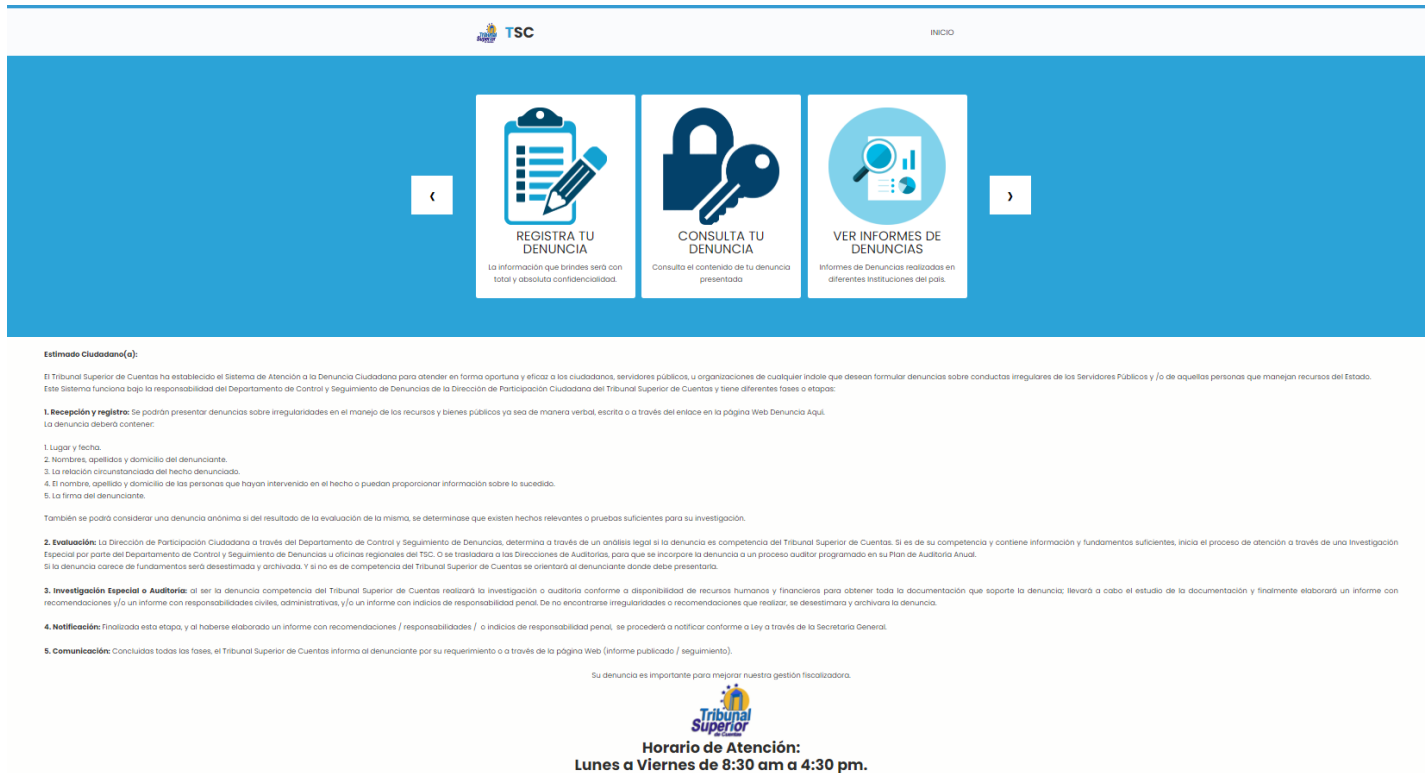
Tribunal Superior TSC

INICIO

‹

REGISTRA TU DENUNCIA

La información que brindes será con total y absoluta confidencialidad.

CONSULTA TU DENUNCIA

Consulta el contenido de tu denuncia presentada

VER INFORMES DE DENUNCIAS

Informes de Denuncias realizadas en diferentes instituciones del país.

›

Estimado Ciudadano(a):

El Tribunal Superior de Cuentas ha establecido el Sistema de Atención a la Denuncia Ciudadana para atender en forma oportuna y eficaz a los ciudadanos, servidores públicos, u organizaciones de cualquier índole que desean formular denuncias sobre conductas irregulares de los Servidores Públicos y /o de aquellas personas que manejan recursos del Estado.
Este Sistema funciona bajo la responsabilidad del Departamento de Control y Seguimiento de Denuncias de la Dirección de Participación Ciudadana del Tribunal Superior de Cuentas y tiene diferentes fases o etapas:

1. Recepción y registro: Se podrán presentar denuncias sobre irregularidades en el manejo de los recursos y bienes públicos ya sea de manera verbal, escrita o a través del enlace en la página Web Denuncia Aquí.
La denuncia deberá contener:

1. Lugar y fecha.
2. Nombres, apellidos y domicilio del denunciante.
3. La relación circunstanciada del hecho denunciado.
4. El nombre, apellido y domicilio de las personas que hayan intervenido en el hecho o puedan proporcionar información sobre lo sucedido.
5. La firma del denunciante.

También se podrá considerar una denuncia anónima si del resultado de la evaluación de la misma, se determinase que existen hechos relevantes o pruebas suficientes para su investigación.

2. Evaluación: La Dirección de Participación Ciudadana a través del Departamento de Control y Seguimiento de Denuncias, determina a través de un análisis legal si la denuncia es competencia del Tribunal Superior de Cuentas. Si es de su competencia y contiene información y fundamentos suficientes, inicia el proceso de atención a través de una Investigación Especial por parte del Departamento de Control y Seguimiento de Denuncias u oficinas regionales del TSC. O se trasladara a las Direcciones de Auditorías, para que se incorpore la denuncia a un proceso auditor programado en su Plan de Auditoría Anual.
Si la denuncia carece de fundamentos será desestimada y archivada. Y si no es de competencia del Tribunal Superior de Cuentas se orientará al denunciante donde debe presentarla.

3. Investigación Especial o Auditoría: al ser la denuncia competencia del Tribunal Superior de Cuentas realizará la investigación o auditoria conforme a disponibilidad de recursos humanos y financieros para obtener toda la documentación que soporte la denuncia; llevará a cabo el estudio de la documentación y finalmente elaborará un informe con recomendaciones y/o un informe con responsabilidades civiles, administrativas, y/o un informe con indicios de responsabilidad penal. De no encontrarse irregularidades o recomendaciones que realizar, se desestimara y archivara la denuncia.

4. Notificación: Finalizada esta etapa, y al haberse elaborado un informe con recomendaciones / responsabilidades / o indicios de responsabilidad penal, se procederá a notificar conforme a Ley a través de la Secretaria General.

5. Comunicación: Concluidos todas las fases, el Tribunal Superior de Cuentas informa al denunciante por su requerimiento o a través de la página Web (informe publicado / seguimiento).

Su denuncia es importante para mejorar nuestra gestión fiscalizadora.

Tribunal Superior de Cuentas

Horario de Atención:
Lunes a Viernes de 8:30 am a 4:30 pm.